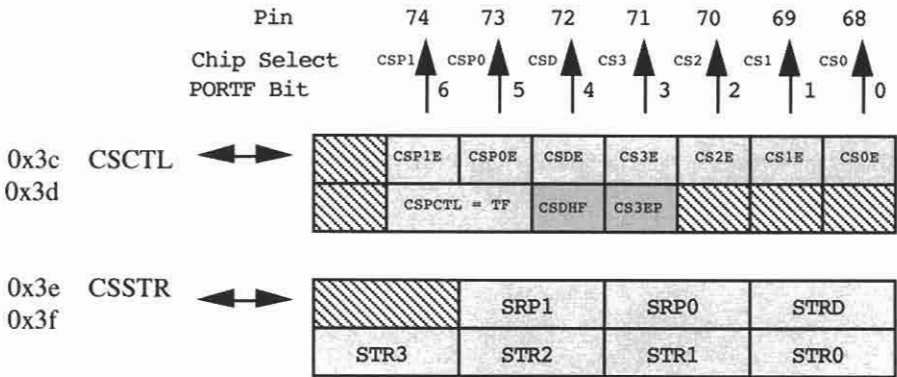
Pin 74 73 72 71 70 69 68

Chip Select CSP1 CSP0 CSD CS3 CS2 CS1 CS0

PORTF Bit 6 5 4 3 2 1 0

0x3c CSCTL
0x3d

|  | CSP1E | CSP0E | CSDE | CS3E | CS2E | CS1E | CS0E |
|---|---|---|---|---|---|---|---|
|  | CSPCTL = TF | | CSDHF | CS3EP |  |  |  |

0x3e CSSTR
0x3f

|  | SRP1 | SRP0 | STRD |
|---|---|---|---|
| STR3 | STR2 | STR1 | STR0 |